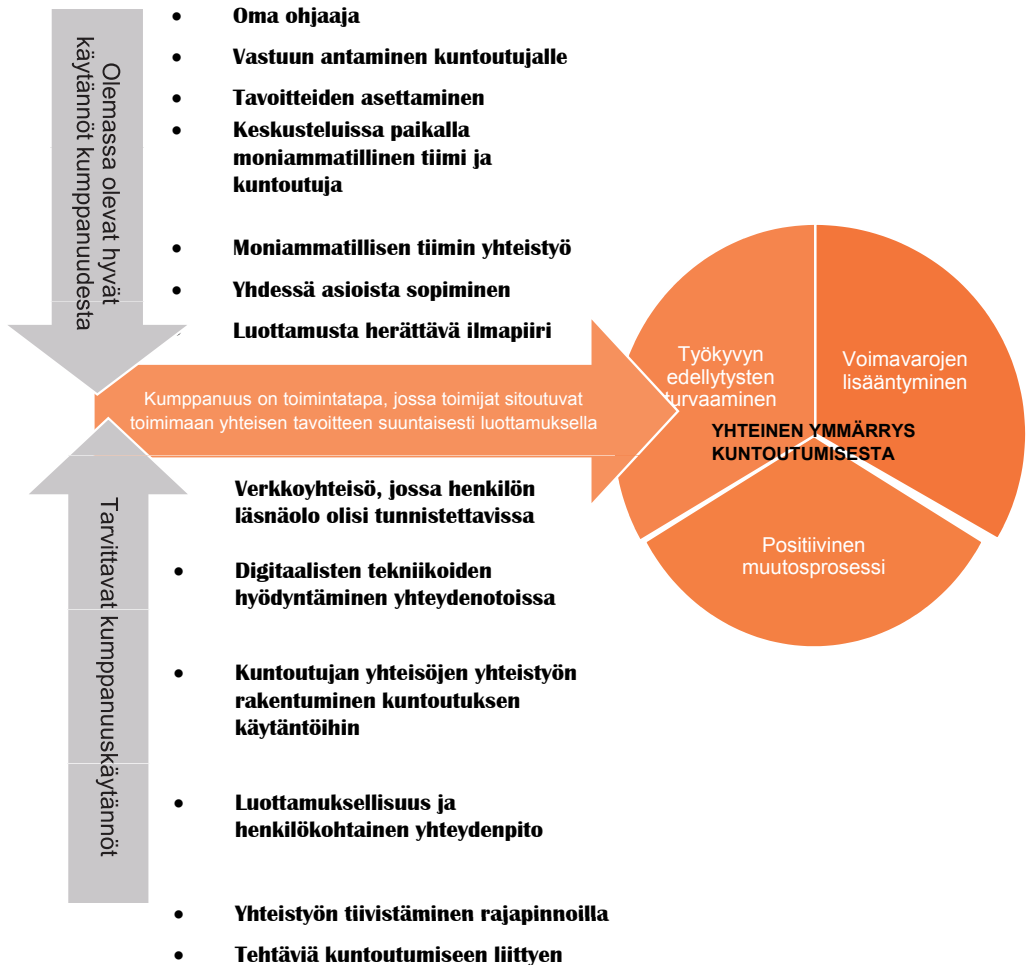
Olemassa olevat hyvät käytännöt kumppanuudesta

- Oma ohjaaja
- Vastuun antaminen kuntoutujalle
- Tavoitteiden asettaminen
- Keskusteluissa paikalla moniammatillinen tiimi ja kuntoutuja
- Moniammatillisen tiimin yhteistyö
- Yhdessä asioista sopiminen
- Luottamusta herättävä ilmapiiri

Kumppanuus on toimintatapa, jossa toimijat sitoutuvat toimimaan yhteisen tavoitteen suuntaisesti luottamuksella

Työkyvyn edellytysten turvaaminen

Voimavarojen lisääntyminen

YHTEINEN YMMÄRRYS KUNTOUTUMISESTA

Positiivinen muutosprosessi

Tarvittavat kumppanuuskäytännöt

Verkkoyhteisö, jossa henkilön läsnäolo olisi tunnistettavissa

- Digitaalisten tekniikoiden hyödyntäminen yhteydenotoissa
- Kuntoutujan yhteisöjen yhteistyön rakentuminen kuntoutuksen käytäntöihin
- Luottamuksellisuus ja henkilökohtainen yhteydenpito
- Yhteistyön tiivistäminen rajapinnoilla
- Tehtäviä kuntoutumiseen liittyen